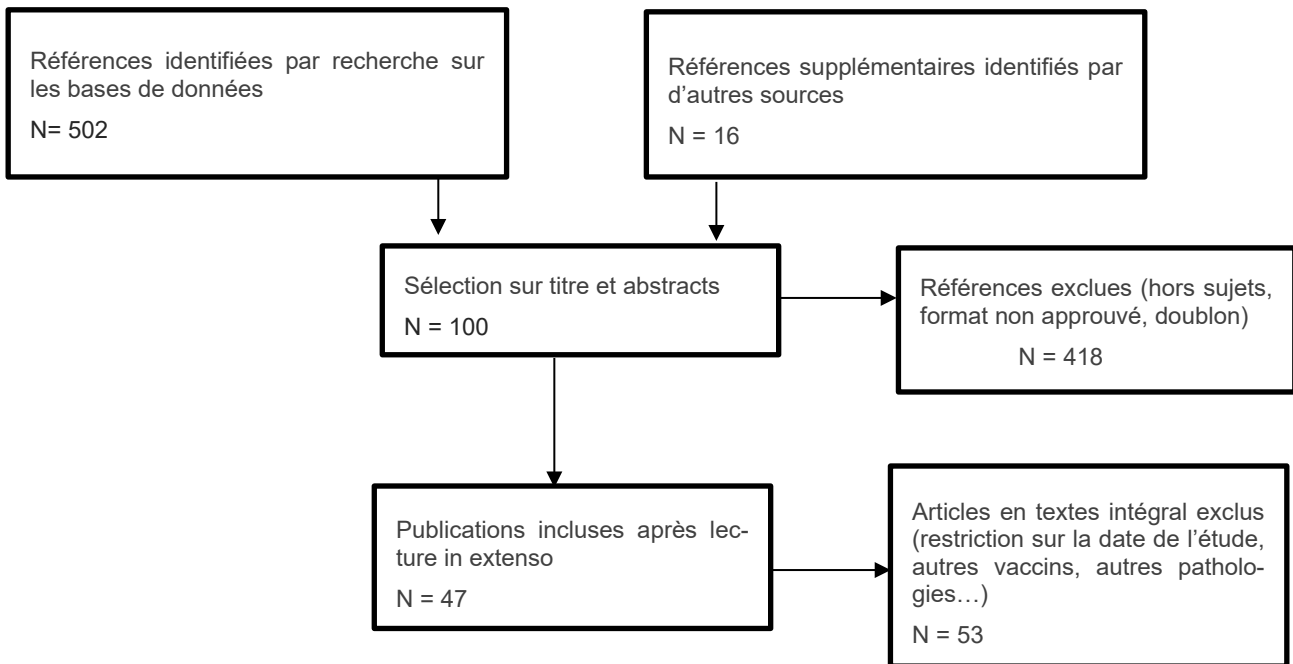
Références identifiées par recherche sur les bases de données

N= 502

Références supplémentaires identifiés par d'autres sources

N = 16

Sélection sur titre et abstracts

N = 100

Références exclues (hors sujets, format non approuvé, doublon)

N = 418

Publications incluses après lecture in extenso

N = 47

Articles en textes intégral exclus (restriction sur la date de l'étude, autres vaccins, autres pathologies…)

N = 53